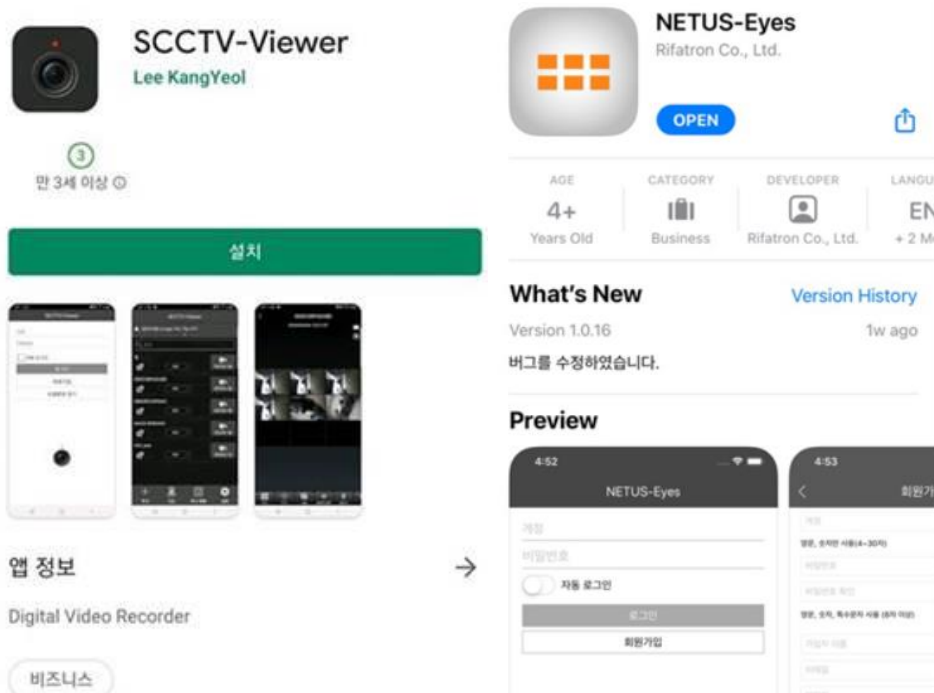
SCCTV-Viewer
Lee KangYeol

3
만 3세 이상 ⓘ

설치

앱 정보 →

Digital Video Recorder

비즈니스

NETUS-Eyes
Rifatron Co., Ltd.

OPEN

| AGE | CATEGORY | DEVELOPER | LANGU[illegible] |
|---|---|---|---|
| 4+ | | | EN |
| Years Old | Business | Rifatron Co., Ltd. | + 2 M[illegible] |

What's New
Version History
Version 1.0.16
1w ago
버그를 수정하였습니다.

Preview

4:52
NETUS-Eyes
계정
비밀번호
자동 로그인
로그인
회원가입

4:53
회원가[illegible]